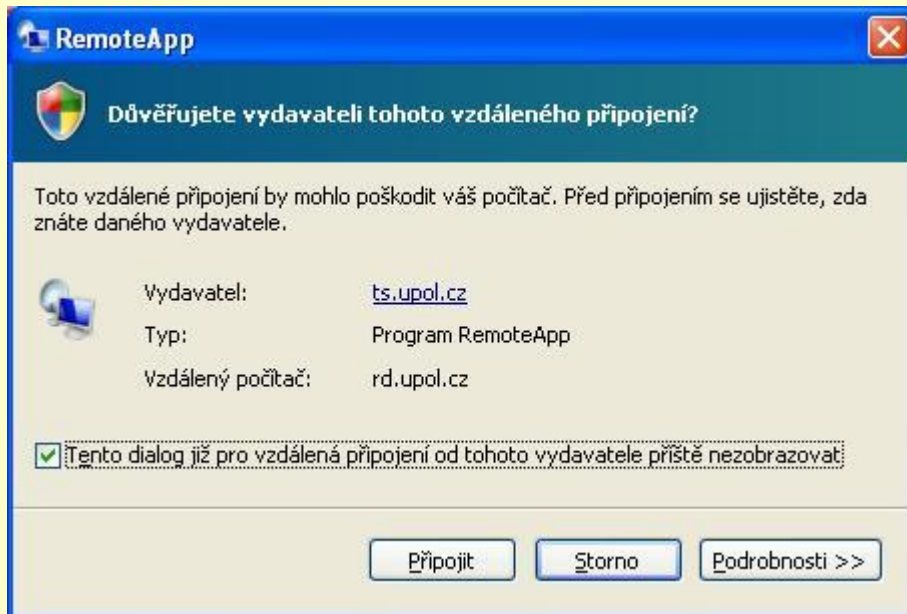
RemoteApp

Důvěřujete vydavateli tohoto vzdáleného připojení?

Toto vzdálené připojení by mohlo poškodit váš počítač. Před připojením se ujistěte, zda znáte daného vydavatele.

| | |
|---|---|
| Vydavatel: | ts.upol.cz |
| Typ: | Program RemoteApp |
| Vzdálený počítač: | rd.upol.cz |

Tento dialog již pro vzdálená připojení od tohoto vydavatele příště nezobrazovat

Připojit Storno Podrobnosti >>